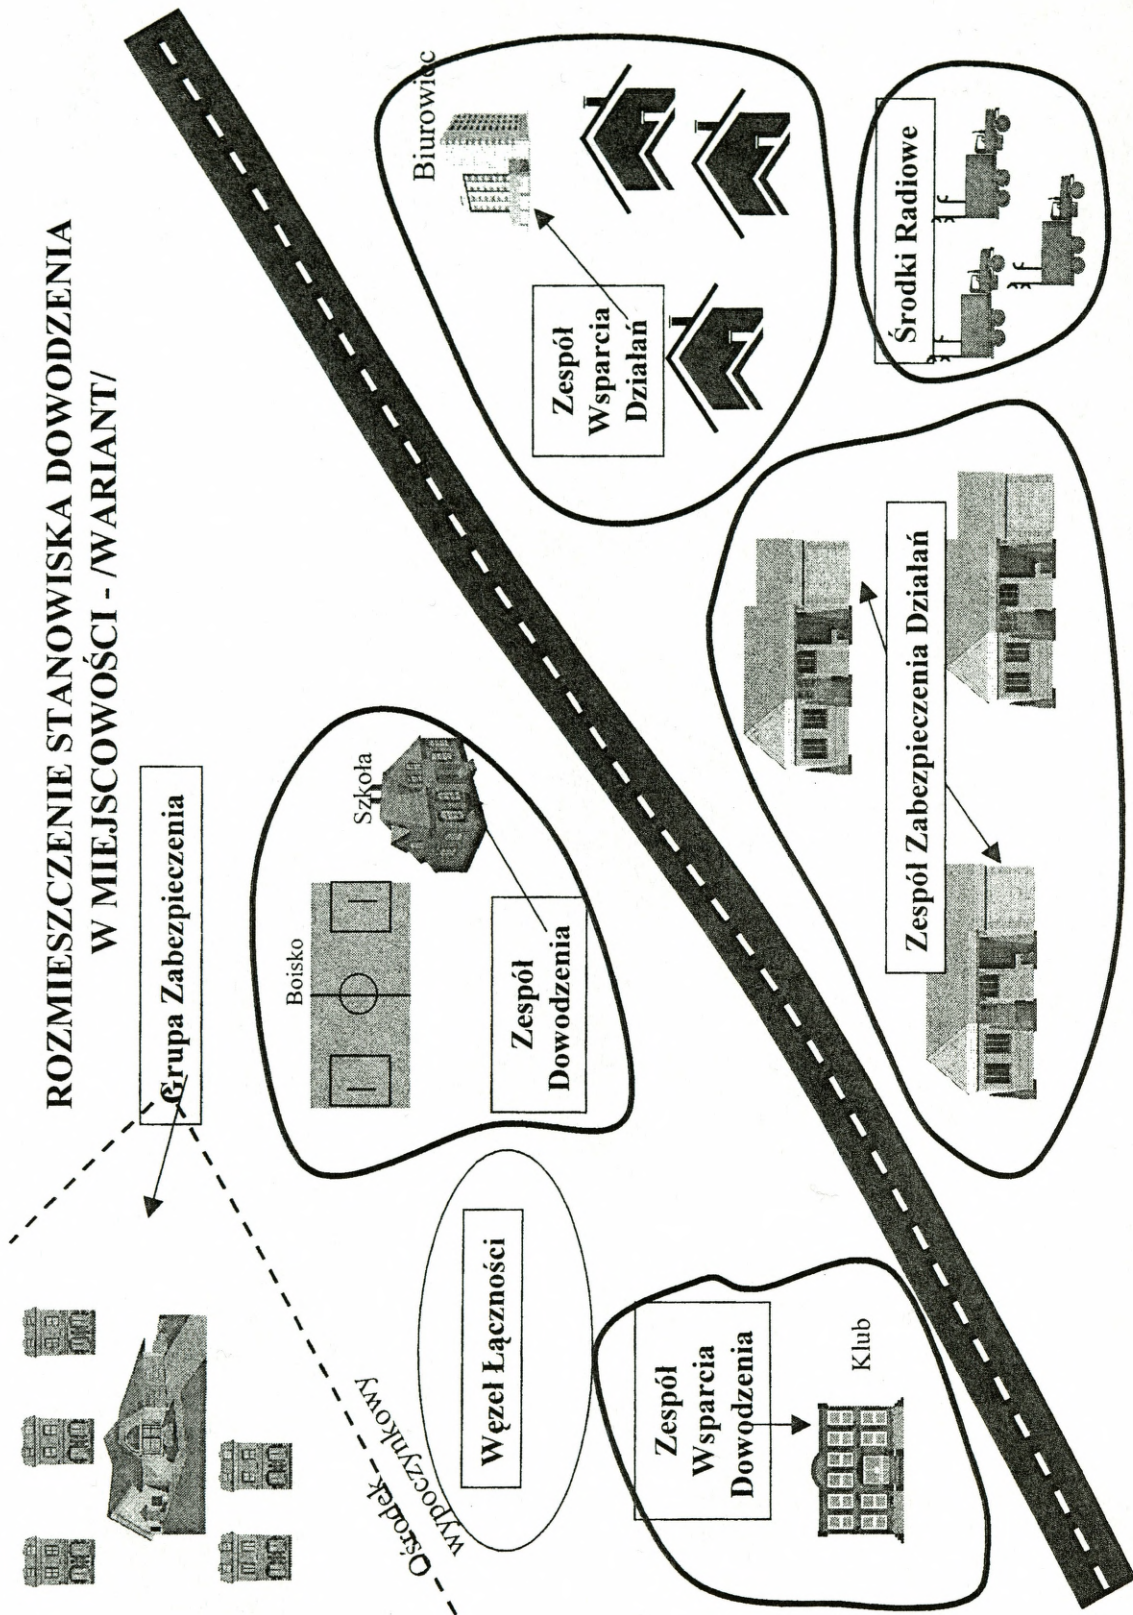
ROZMIESZCZENIE STANOWISKA DOWODZENIA W MIEJSCOWOŚCI - /WARIANT/

Grupa Zabezpieczenia

Boisko

Szkoła

Zespół Dowodzenia

Biurowiec

Zespół Wsparcia Działań

Środki Radiowe

Zespół Zabezpieczenia Działań

Węzeł Łączności

Ośrodek wypoczynkowy

Zespół Wsparcia Dowodzenia

Klub